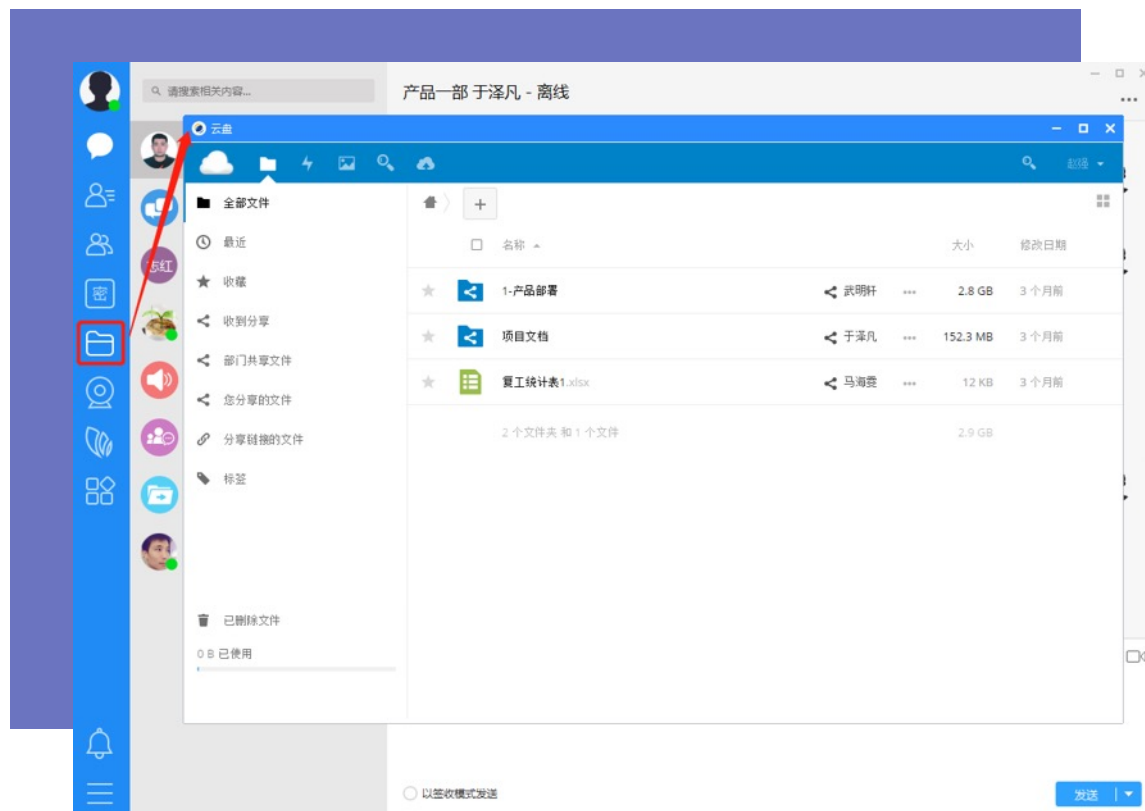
请搜索相关内容...

产品一部 于泽凡 - 离线

密

志红

云盘

超级

全部文件

最近

收藏

收到分享

部门共享文件

您分享的文件

分享链接的文件

标签

已删除文件

0 B 已使用

| | 名称 | | | 大小 | 修改日期 |
|---|---|---|---|---|---|
| | 1-产品部署 | 武明轩 | ••• | 2.8 GB | 3 个月前 |
| | 项目文档 | 于泽凡 | ••• | 152.3 MB | 3 个月前 |
| | 复工统计表1.xlsx | 马海雯 | ••• | 12 KB | 3 个月前 |
| | 2 个文件夹 和 1 个文件 | | | 2.9 GB | |

以签收模式发送

发送